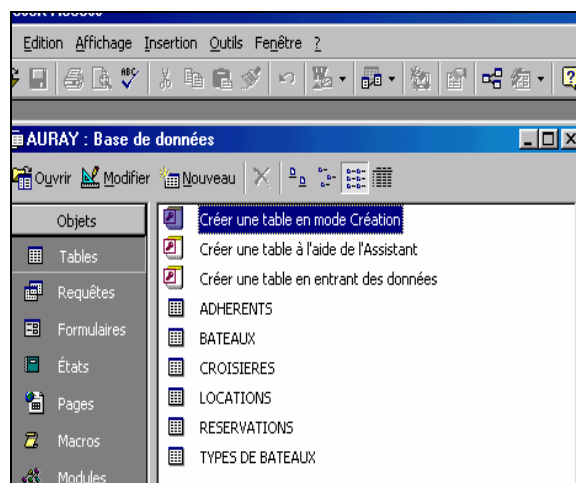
Edition Affichage Insertion Outils Fenêtre ?

AURAY : Base de données

Ouvrir Modifier Nouveau

Objets

Tables

Requêtes

Formulaires

États

Pages

Macros

Modules

Créer une table en mode Création

Créer une table à l'aide de l'Assistant

Créer une table en entrant des données

ADHERENTS

BATEAUX

CROISIERES

LOCATIONS

RESERVATIONS

TYPES DE BATEAUX